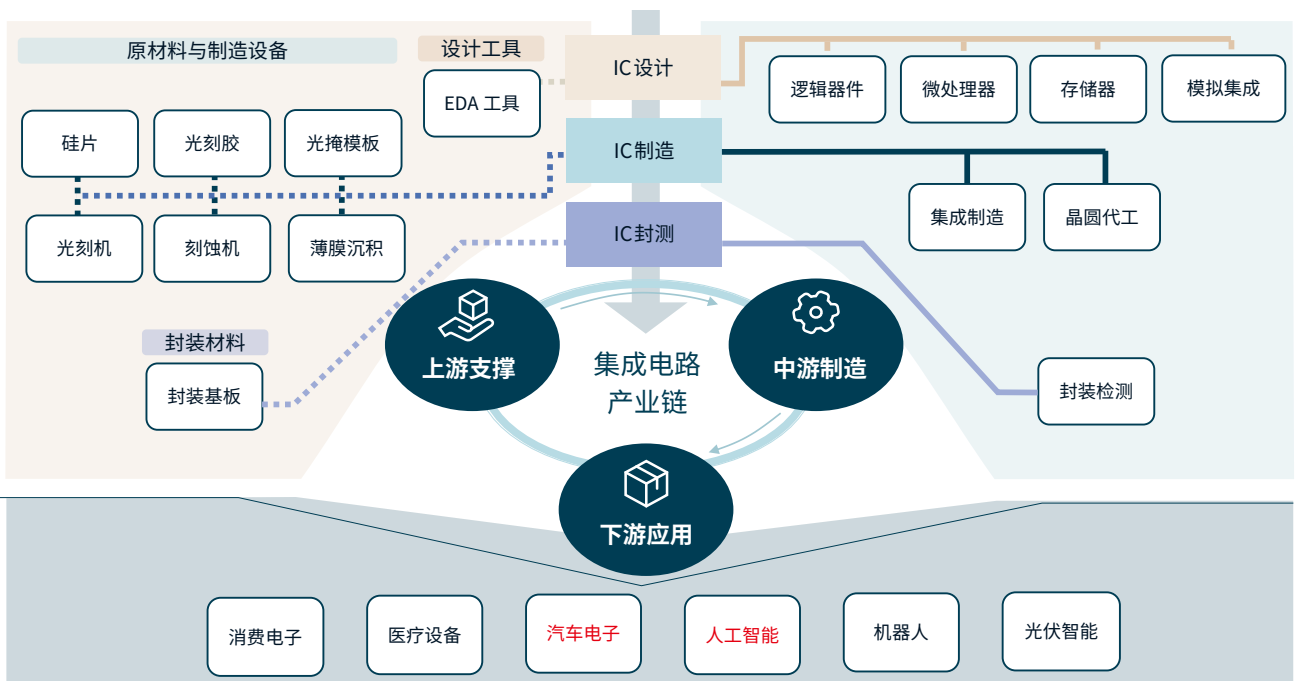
原材料与制造设备

设计工具

EDA 工具

IC设计

逻辑器件

微处理器

存储器

模拟集成

硅片

光刻胶

光掩模板

IC制造

光刻机

刻蚀机

薄膜沉积

集成制造

晶圆代工

IC封测

封装材料

封装基板

上游支撑

集成电路
产业链

中游制造

封装检测

下游应用

消费电子

医疗设备

汽车电子

人工智能

机器人

光伏智能